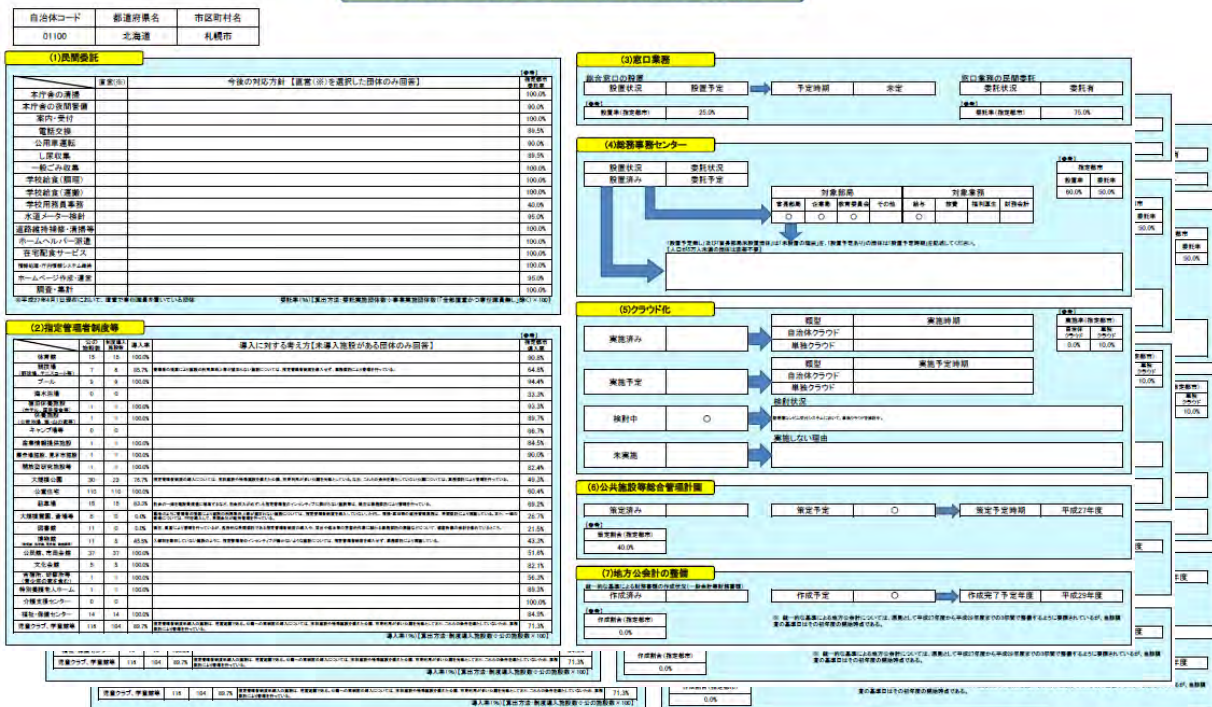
| 自治体コード | 都道府県名 | 市区町村名 |
|---|---|---|
| 01100 | 北海道 | 札幌市 |

(1)民間委託

| | 直営(※) | 今後の対応方針【直営(※)を選択した団体のみ回答】 | 【参考】指定都市委託率 |
|---|---|---|---|
| 本庁舎の清掃 | | | 100.0% |
| 本庁舎の夜間警備 | | | 90.0% |
| 案内・受付 | | | 100.0% |
| 電話交換 | | | 89.5% |
| 公用車運転 | | | 90.0% |
| し尿収集 | | | 89.5% |
| 一般ごみ収集 | | | 100.0% |
| 学校給食(調理) | | | 100.0% |
| 学校給食(運搬) | | | 100.0% |
| 学校用務員事務 | | | 40.0% |
| 水道メーター検針 | | | 95.0% |
| 道路維持補修・清掃等 | | | 100.0% |
| ホームヘルパー派遣 | | | 100.0% |
| 在宅配食サービス | | | 100.0% |
| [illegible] | | | 100.0% |
| ホームページ作成・運営 | | | 95.0% |
| 調査・集計 | | | 100.0% |

※平成27年4月1日現在において、直営で事務・事業を実施している団体
委託率(%)【算出方法:委託実施団体数÷事業実施団体数(「全部直営」かつ「委託事業」除く)×100】

(2)指定管理者制度等

| | 公の施設数 | 指定管理者導入施設数 | 導入率 | 導入に対する考え方【未導入施設がある団体のみ回答】 | 【参考】指定都市導入率 |
|---|---|---|---|---|---|
| 体育館 | 15 | 15 | 100.0% | | 90.8% |
| 競技場 | 7 | 6 | 85.7% | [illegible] | 64.5% |
| プール | 5 | 5 | 100.0% | | 94.4% |
| 海水浴場 | 0 | 0 | | | 33.3% |
| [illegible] | 1 | 1 | 100.0% | | 93.3% |
| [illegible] | 1 | 1 | 100.0% | | 89.7% |
| キャンプ場等 | 0 | 0 | | | 66.7% |
| 産業情報提供施設 | 1 | 1 | 100.0% | | 84.5% |
| 展示場施設、見本市施設 | 1 | 1 | 100.0% | | 90.0% |
| 開放型研究施設等 | 1 | 1 | 100.0% | | 82.4% |
| 大規模公園 | 30 | 23 | 76.7% | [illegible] | 49.3% |
| 公営住宅 | 110 | 110 | 100.0% | | 60.4% |
| 駐車場 | 18 | 15 | 83.3% | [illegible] | 69.2% |
| 大規模霊園、斎場等 | 6 | 5 | 83.3% | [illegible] | 38.7% |
| 図書館 | 11 | 0 | 0.0% | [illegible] | 21.5% |
| 博物館 | 11 | 5 | 45.5% | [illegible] | 43.3% |
| 公民館、市民会館 | 37 | 37 | 100.0% | | 51.6% |
| 文化会館 | 5 | 5 | 100.0% | | 82.1% |
| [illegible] | 1 | 1 | 100.0% | | 56.3% |
| 特別養護老人ホーム | 1 | 1 | 100.0% | | 89.3% |
| 介護支援センター | 0 | 0 | | | 100.0% |
| 福祉・保健センター | 14 | 14 | 100.0% | | 84.5% |
| 児童クラブ、学童館等 | 116 | 104 | 89.7% | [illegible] | 71.3% |

導入率(%)【算出方法:制度導入施設数÷公の施設数×100】

(3)窓口業務

総合窓口の設置
| 設置状況 | 設置予定 | 予定時期 | 未定 |
|---|---|---|---|

【参考】設置率(指定都市) 25.0%

窓口業務の民間委託
| 委託状況 | 委託有 |
|---|---|

【参考】委託率(指定都市) 75.0%

(4)総務事務センター

| 設置状況 | 委託状況 |
|---|---|
| 設置済み | 委託予定 |

対象部局: 首長部局 ○ / 公営企業 ○ / 教育委員会 ○ / その他
対象業務: 給与 ○ / 旅費 / 福利厚生 / 財務会計

【参考】指定都市
| 設置率 | 委託率 |
|---|---|
| 60.0% | 50.0% |

(設置予定無し)及び「委託状況」が「未委託」の場合は「未委託の理由」を、(設置予定あり)の場合は「設置予定時期」を記載してください。

(5)クラウド化

| 実施済み | 類型 | 実施時期 |
|---|---|---|
| | 自治体クラウド | |
| | 単独クラウド | |

| 実施予定 | 類型 | 実施予定時期 |
|---|---|---|
| | 自治体クラウド | |
| | 単独クラウド | |

検討中 ○ 検討状況 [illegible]

未実施 実施しない理由

【参考】実施率(指定都市)
| 自治体クラウド | 単独クラウド |
|---|---|
| 0.0% | 10.0% |

(6)公共施設等総合管理計画

| 策定済み | | 策定予定 | ○ | 策定予定時期 | 平成27年度 |
|---|---|---|---|---|---|

【参考】策定割合(指定都市) 40.0%

(7)地方公会計の整備

統一的な基準による財務書類の作成状況(一般会計等財務書類)
| 作成済み | | 作成予定 | ○ | 作成完了予定年度 | 平成29年度 |
|---|---|---|---|---|---|

【参考】作成割合(指定都市) 0.0%

※ 統一的な基準による地方公会計については、原則として平成27年度から平成29年度までの3年間で整備するよう要請されているが、各団体の基準はその初年度の開始時点である。

児童クラブ、学童館等 116 104 89.7% 71.3%
導入率(%)【算出方法:制度導入施設数÷公の施設数×100】
作成割合(指定都市) 0.0%